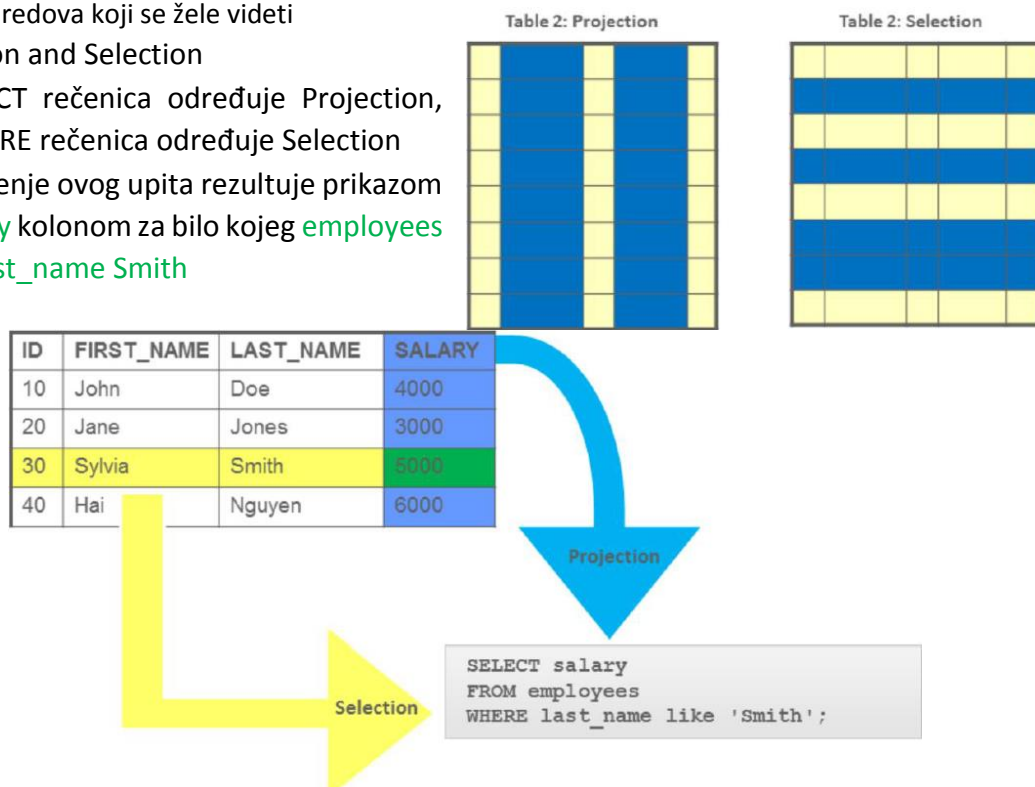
redova koji se žele videti
on and Selection
CT rečenica određuje Projection, RE rečenica određuje Selection
enje ovog upita rezultuje prikazom y kolonom za bilo kojeg employees st_name Smith

Table 2: Projection

Table 2: Selection

| ID | FIRST_NAME | LAST_NAME | SALARY |
|---|---|---|---|
| 10 | John | Doe | 4000 |
| 20 | Jane | Jones | 3000 |
| 30 | Sylvia | Smith | 5000 |
| 40 | Hai | Nguyen | 6000 |

Projection

Selection

SELECT salary
FROM employees
WHERE last_name like 'Smith';